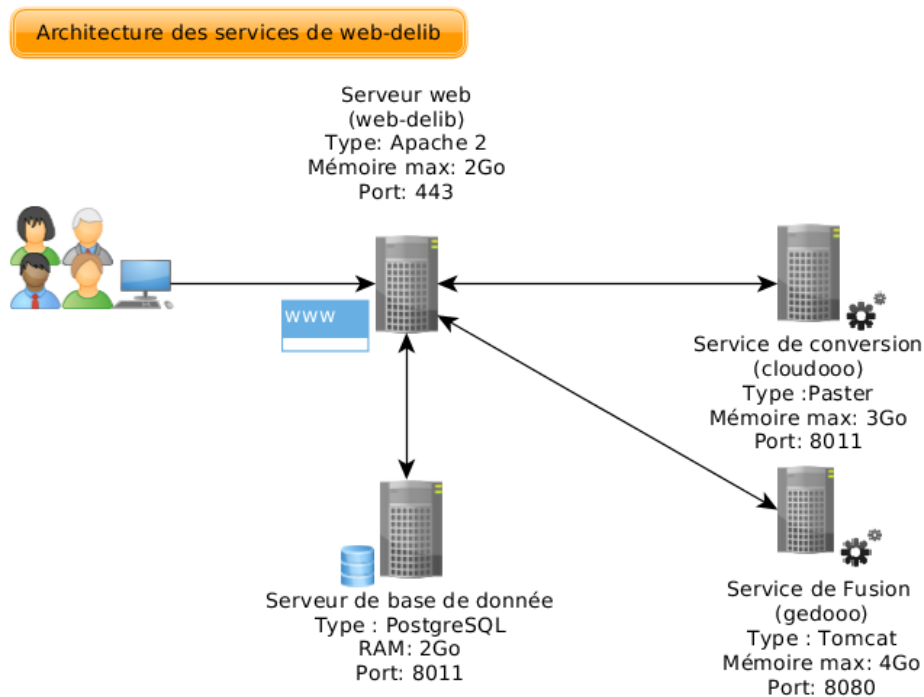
Architecture des services de web-delib

Serveur web
(web-delib)
Type: Apache 2
Mémoire max: 2Go
Port: 443

WWW

Service de conversion
(cloudooo)
Type :Paster
Mémoire max: 3Go
Port: 8011

Serveur de base de donnée
Type : PostgreSQL
RAM: 2Go
Port: 8011

Service de Fusion
(gedooo)
Type : Tomcat
Mémoire max: 4Go
Port: 8080